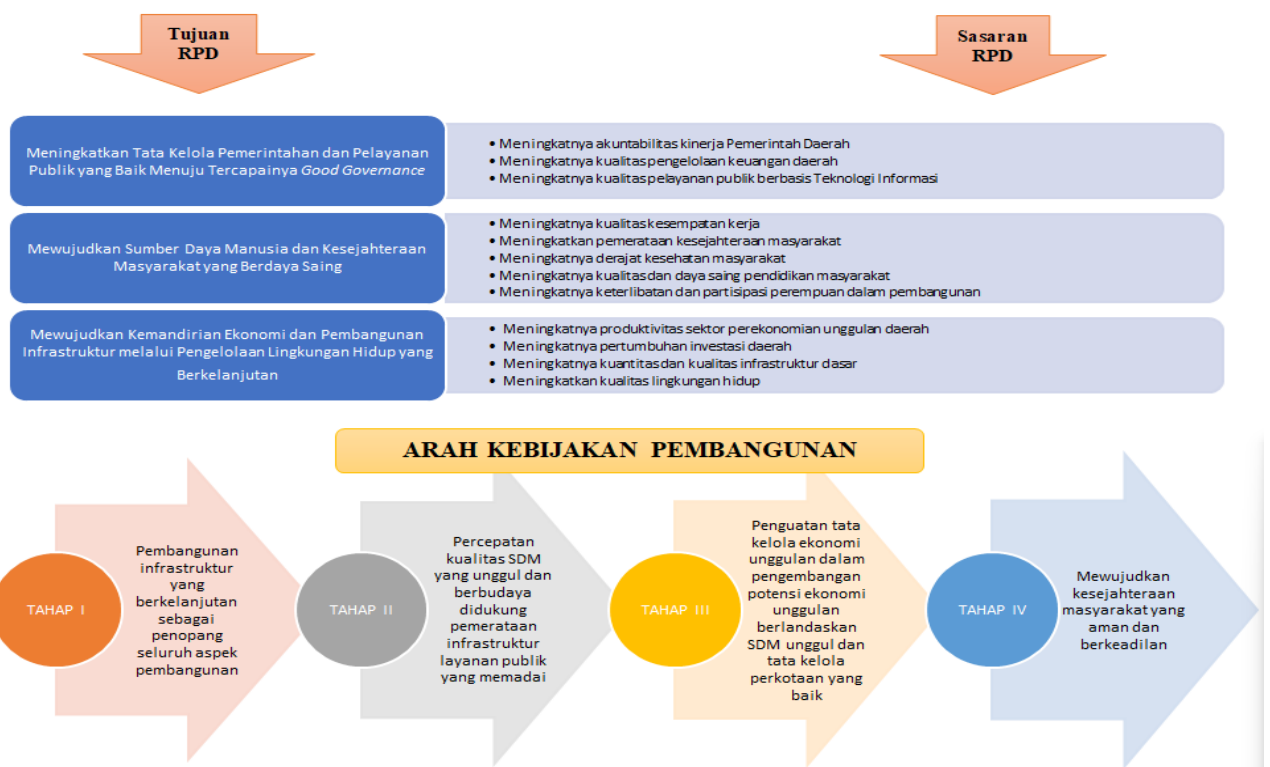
Tujuan RPD

Sasaran RPD

Meningkatkan Tata Kelola Pemerintahan dan Pelayanan Publik yang Baik Menuju Tercapainya *Good Governance*

• Meningkatnya akuntabilitas kinerja Pemerintah Daerah
• Meningkatnya kualitas pengelolaan keuangan daerah
• Meningkatnya kualitas pelayanan publik berbasis Teknologi Informasi

Mewujudkan Sumber Daya Manusia dan Kesejahteraan Masyarakat yang Berdaya Saing

• Meningkatnya kualitas kesempatan kerja
• Meningkatkan pemerataan kesejahteraan masyarakat
• Meningkatnya derajat kesehatan masyarakat
• Meningkatnya kualitas dan daya saing pendidikan masyarakat
• Meningkatnya keterlibatan dan partisipasi perempuan dalam pembangunan

Mewujudkan Kemandirian Ekonomi dan Pembangunan Infrastruktur melalui Pengelolaan Lingkungan Hidup yang Berkelanjutan

• Meningkatnya produktivitas sektor perekonomian unggulan daerah
• Meningkatnya pertumbuhan investasi daerah
• Meningkatnya kuantitas dan kualitas infrastruktur dasar
• Meningkatkan kualitas lingkungan hidup

ARAH KEBIJAKAN PEMBANGUNAN

TAHAP I

Pembangunan infrastruktur yang berkelanjutan sebagai penopang seluruh aspek pembangunan

TAHAP II

Percepatan kualitas SDM yang unggul dan berbudaya didukung pemerataan infrastruktur layanan publik yang memadai

TAHAP III

Penguatan tata kelola ekonomi unggulan dalam pengembangan potensi ekonomi unggulan berlandaskan SDM unggul dan tata kelola perkotaan yang baik

TAHAP IV

Mewujudkan kesejahteraan masyarakat yang aman dan berkeadilan